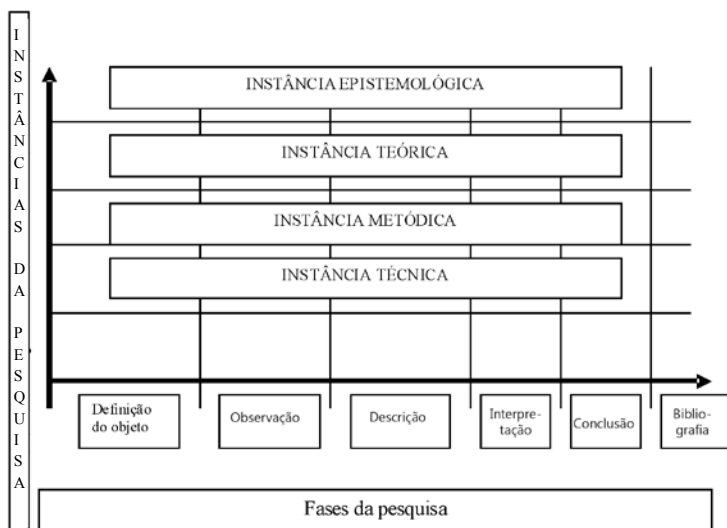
INSTÂNCIAS DA PESQUISA

INSTÂNCIA EPISTEMOLÓGICA

INSTÂNCIA TEÓRICA

INSTÂNCIA METÓDICA

INSTÂNCIA TÉCNICA

Definição do objeto

Observação

Descrição

Interpretação

Conclusão

Bibliografia

Fases da pesquisa